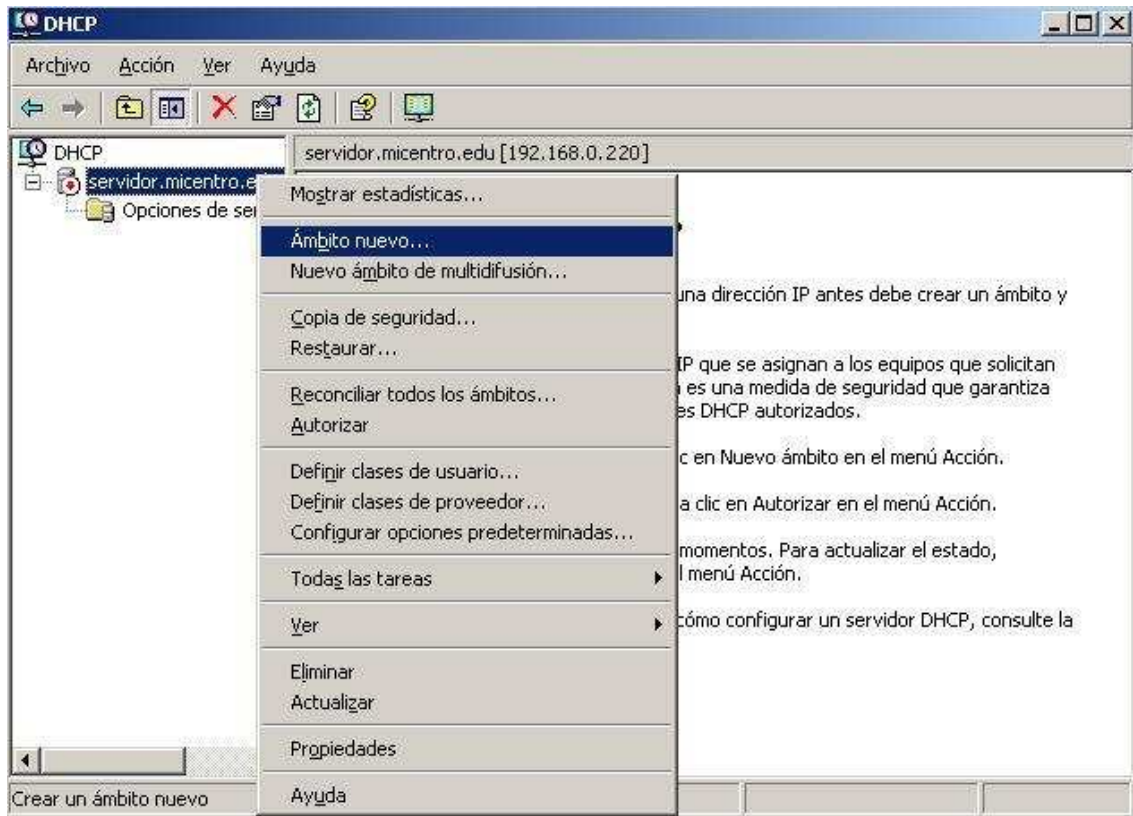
DHCP

Archivo Acción Ver Ayuda

DHCP
servidor.micentro.e
Opciones de se

servidor.micentro.edu [192.168.0.220]

Mostrar estadísticas...
Ámbito nuevo...
Nuevo ámbito de multidifusión...
Copia de seguridad...
Restaurar...
Reconciliar todos los ámbitos...
Autorizar
Definir clases de usuario...
Definir clases de proveedor...
Configurar opciones predeterminadas...
Todas las tareas
Ver
Eliminar
Actualizar
Propiedades
Ayuda

una dirección IP antes debe crear un ámbito y

IP que se asignan a los equipos que solicitan
es una medida de seguridad que garantiza
es DHCP autorizados.

c en Nuevo ámbito en el menú Acción.

a clic en Autorizar en el menú Acción.

momentos. Para actualizar el estado,
l menú Acción.

cómo configurar un servidor DHCP, consulte la

Crear un ámbito nuevo